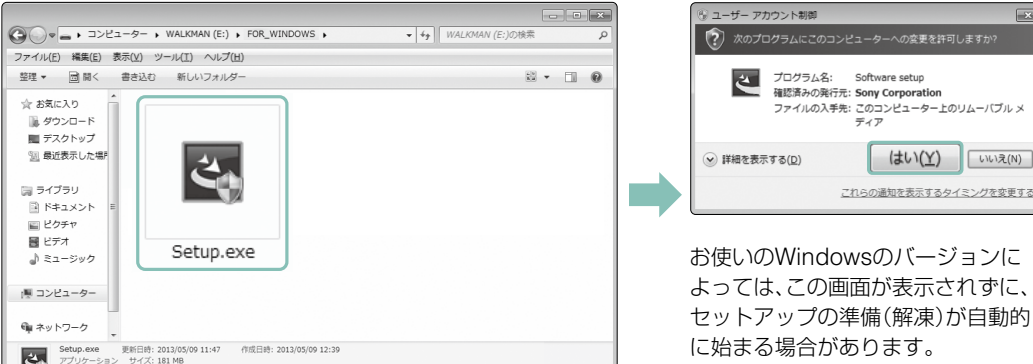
コンピューター ▸ WALKMAN (E:) ▸ FOR_WINDOWS ▸
WALKMAN (E:)の検索

ファイル(F) 編集(E) 表示(V) ツール(T) ヘルプ(H)

整理 ▾ 開く 書き込む 新しいフォルダー

お気に入り
ダウンロード
デスクトップ
最近表示した場所

ライブラリ
ドキュメント
ピクチャ
ビデオ
ミュージック

コンピューター

ネットワーク

Setup.exe

Setup.exe 更新日時: 2013/05/09 11:47 作成日時: 2013/05/09 12:39
アプリケーション サイズ: 181 MB

ユーザー アカウント制御

次のプログラムにこのコンピューターへの変更を許可しますか?

プログラム名: Software setup
確認済みの発行元: Sony Corporation
ファイルの入手先: このコンピューター上のリムーバブル メディア

詳細を表示する(D)

はい(Y) いいえ(N)

これらの通知を表示するタイミングを変更する

お使いのWindowsのバージョンによっては、この画面が表示されずに、セットアップの準備(解凍)が自動的に始まる場合があります。